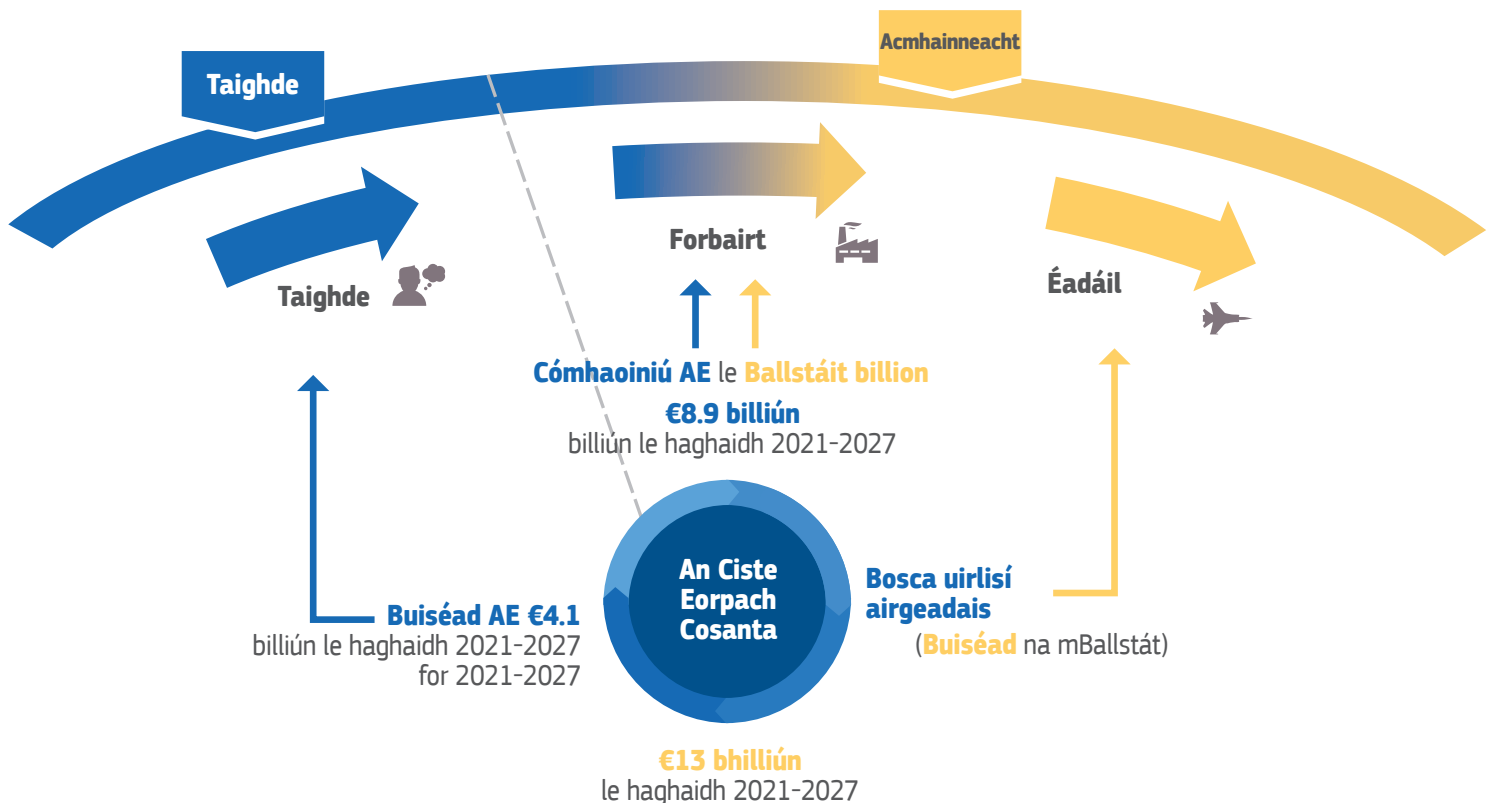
Taighde

Acmhainneacht

Taighde

Forbairt

Éadáil

Cómhaoiniú AE le Ballstáit billion

€8.9 billiún
billiún le haghaidh 2021-2027

An Ciste Eorpach Cosanta

Bosca uirlisí airgeadais
(Buiséad na mBallstát)

Buiséad AE €4.1
billiún le haghaidh 2021-2027
for 2021-2027

€13 bhilliún
le haghaidh 2021-2027